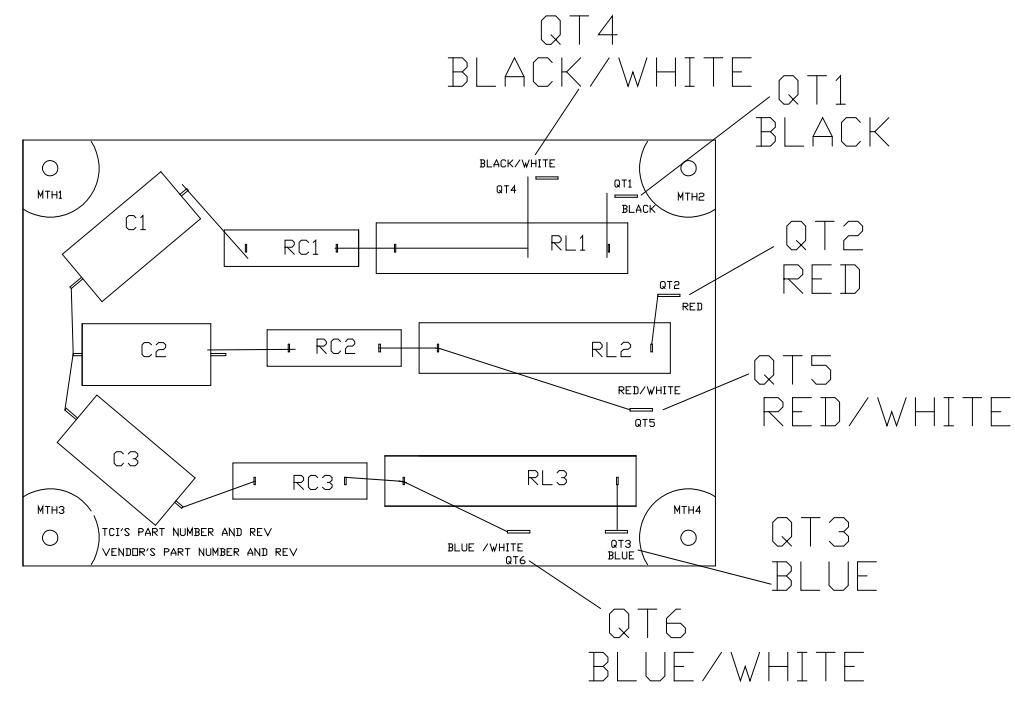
QT4
BLACK/WHITE

QT1
BLACK

BLACK/WHITE
QT4

QT1
BLACK

MTH1

MTH2

C1

RC1

RL1

QT2
RED

QT2
RED

C2

RC2

RL2

QT5
RED/WHITE

RED/WHITE
QT5

C3

RC3

RL3

MTH3

MTH4

TCI'S PART NUMBER AND REV
VENDOR'S PART NUMBER AND REV

BLUE /WHITE
QT6

QT3
BLUE

QT3
BLUE

QT6
BLUE/WHITE